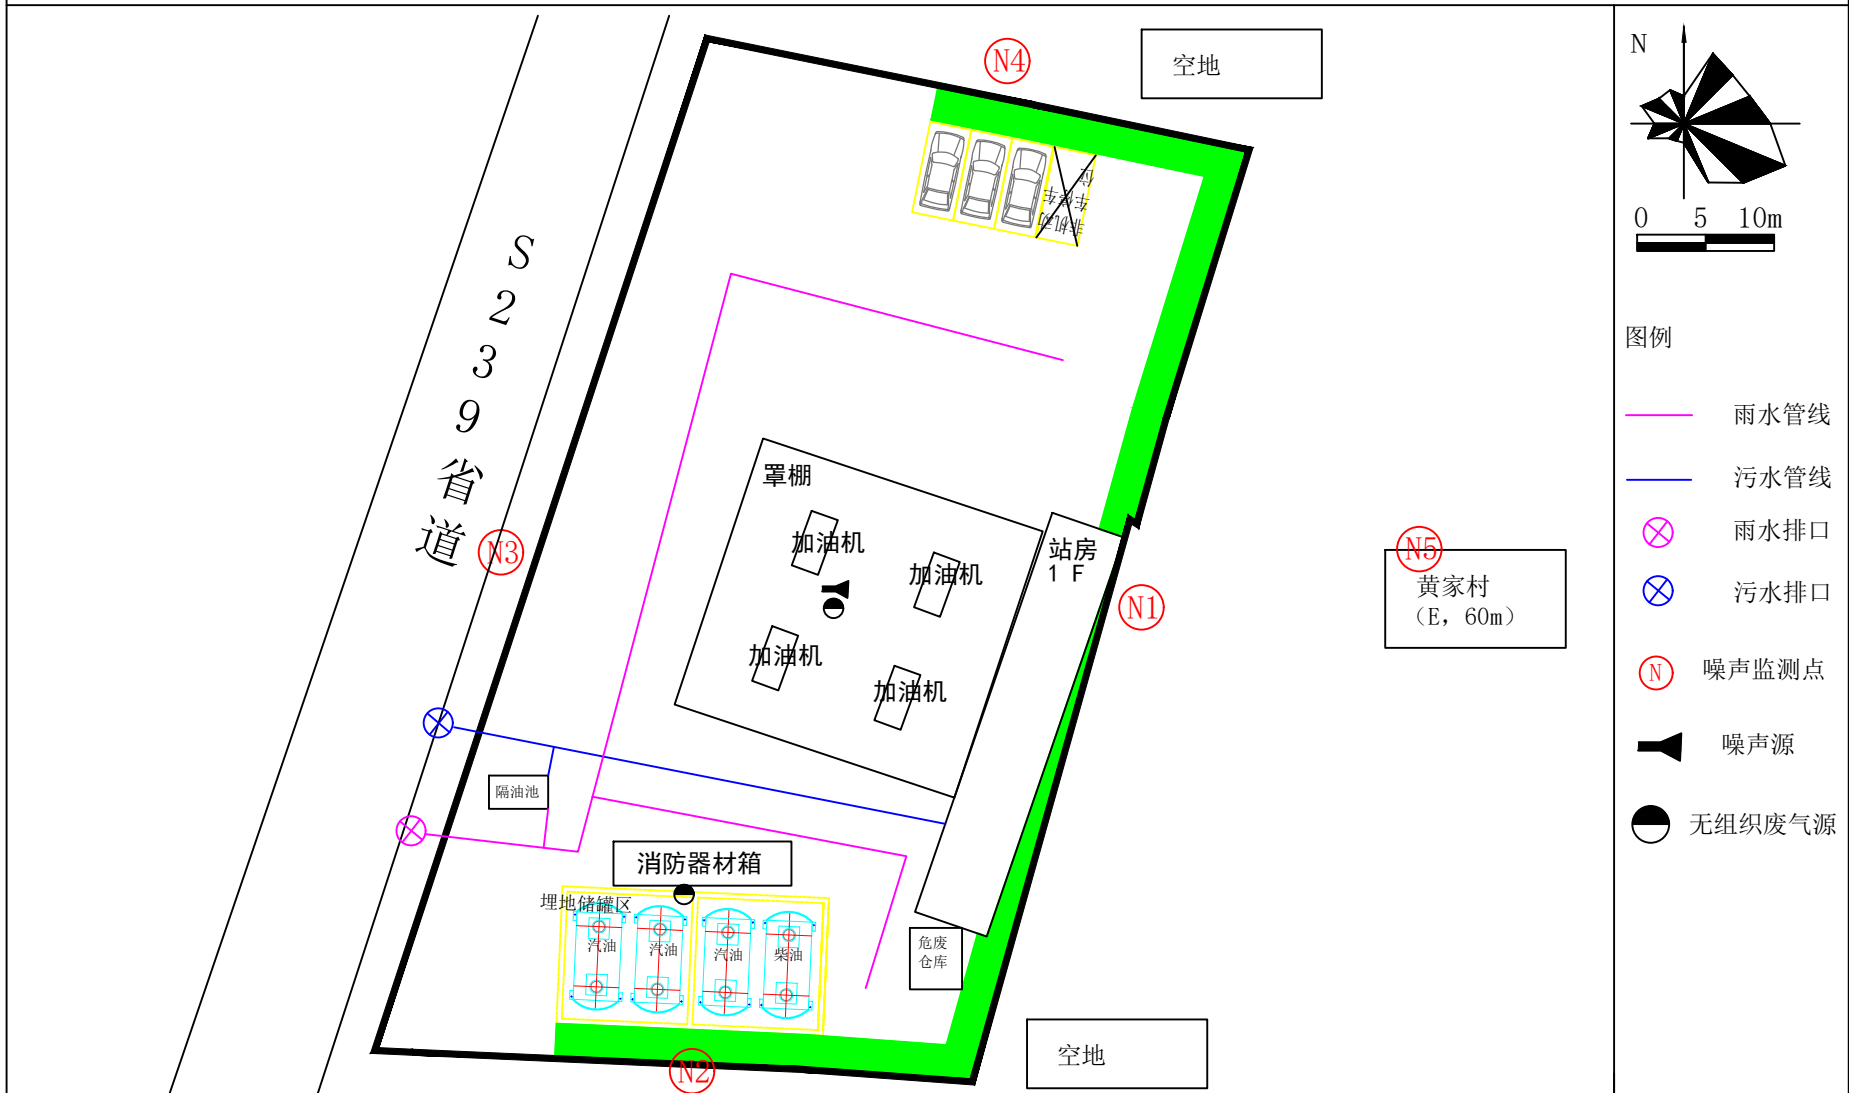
N4
空地
S
2
3
9
省
道
N3
罩棚
加油机
加油机
加油机
加油机
站房
1 F
N1
N5
黄家村
（E，60m）
隔油池
消防器材箱
埋地储罐区
汽油
汽油
汽油
柴油
危废
仓库
N2
空地
N
0 5 10m
图例
雨水管线
污水管线
雨水排口
污水排口
N
噪声监测点
噪声源
无组织废气源